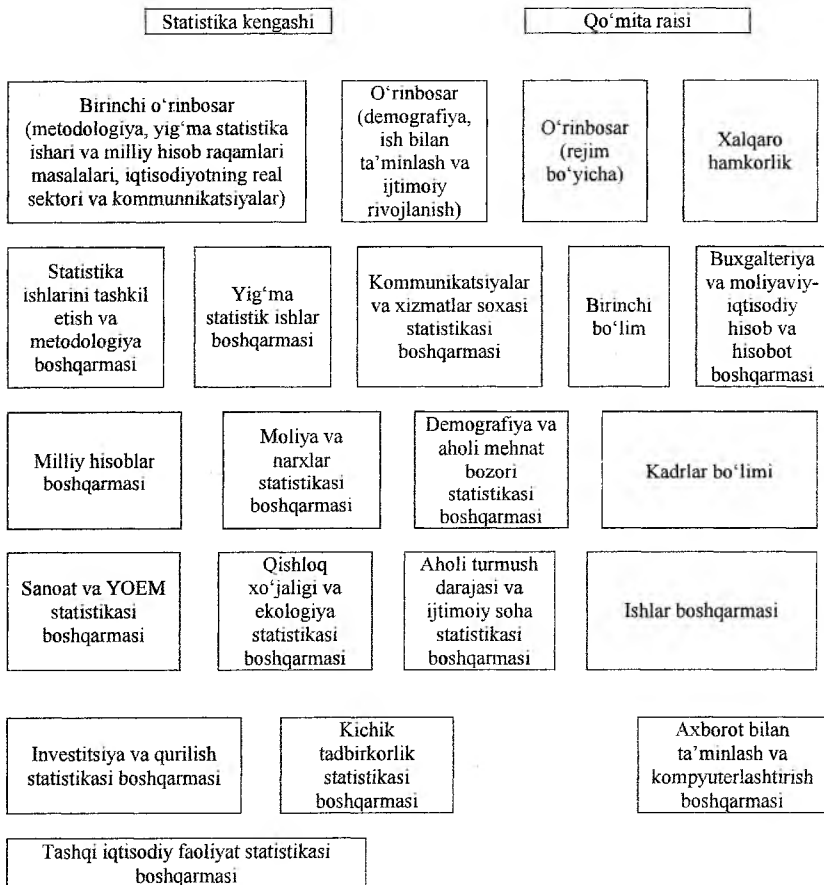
Statistika kengashi

Qo‘mita raisi

Birinchi o‘rinbosar (metodologiya, yig‘ma statistika ishari va milliy hisob raqamlari masalalari, iqtisodiyotning real sektori va kommunnikatsiyalar)

O‘rinbosar (demografiya, ish bilan ta’minlash va ijtimoiy rivojlanish)

O‘rinbosar (rejim bo‘yicha)

Xalqaro hamkorlik

Statistika ishlarini tashkil etish va metodologiya boshqarmasi

Yig‘ma statistik ishlar boshqarmasi

Kommunikatsiyalar va xizmatlar soxasi statistikasi boshqarmasi

Birinchi bo‘lim

Buxgalteriya va moliyaviy-iqtisodiy hisob va hisobot boshqarmasi

Milliy hisoblar boshqarmasi

Moliya va narxlar statistikasi boshqarmasi

Demografiya va aholi mehnat bozori statistikasi boshqarmasi

Kadrlar bo‘limi

Sanoat va YOEM statistikasi boshqarmasi

Qishloq xo‘jaligi va ekologiya statistikasi boshqarmasi

Aholi turmush darajasi va ijtimoiy soha statistikasi boshqarmasi

Ishlar boshqarmasi

Investitsiya va qurilish statistikasi boshqarmasi

Kichik tadbirkorlik statistikasi boshqarmasi

Axborot bilan ta’minlash va kompyuterlashtirish boshqarmasi

Tashqi iqtisodiy faoliyat statistikasi boshqarmasi